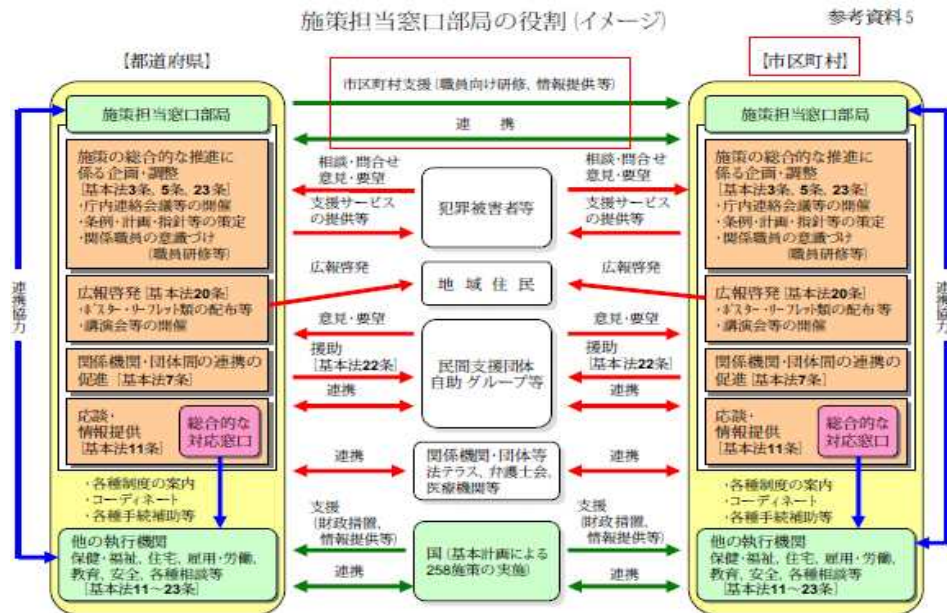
施策担当窓口部局の役割（イメージ）

参考資料5

【都道府県】

【市区町村】

市区町村支援（職員向け研修、情報提供等）

連　携

施策担当窓口部局

施策の総合的な推進に係る企画・調整
［基本法3条、5条、23条］
・庁内連絡会議等の開催
・条例・計画・指針等の策定
・関係職員の意識づけ（職員研修等）

相談・問合せ
意見・要望

支援サービスの提供等

犯罪被害者等

広報啓発

地　域　住　民

広報啓発［基本法20条］
・ポスター・リーフレット類の配布等
・講演会等の開催

意見・要望

援助
［基本法22条］

連携

民間支援団体
自助グループ等

関係機関・団体間の連携の促進［基本法7条］

応談・
情報提供
［基本法11条］

総合的な
対応窓口

連携

関係機関・団体等
法テラス、弁護士会、
医療機関等

・各種制度の案内
・コーディネート
・各種手続補助等

支援
（財政措置、
情報提供等）

国（基本計画による258施策の実施）

連携

他の執行機関
保健・福祉、住宅、雇用・労働、
教育、安全、各種相談等
［基本法11～23条］

連携協力

施策担当窓口部局

施策の総合的な推進に係る企画・調整
［基本法3条、5条、23条］
・庁内連絡会議等の開催
・条例・計画・指針等の策定
・関係職員の意識づけ（職員研修等）

相談・問合せ
意見・要望

支援サービスの提供等

広報啓発

広報啓発［基本法20条］
・ポスター・リーフレット類の配布等
・講演会等の開催

意見・要望

援助
［基本法22条］

連携

関係機関・団体間の連携の促進［基本法7条］

応談・
情報提供
［基本法11条］

総合的な
対応窓口

連携

・各種制度の案内
・コーディネート
・各種手続補助等

支援
（財政措置、
情報提供等）

連携

他の執行機関
保健・福祉、住宅、雇用・労働、
教育、安全、各種相談等
［基本法11～23条］

連携協力